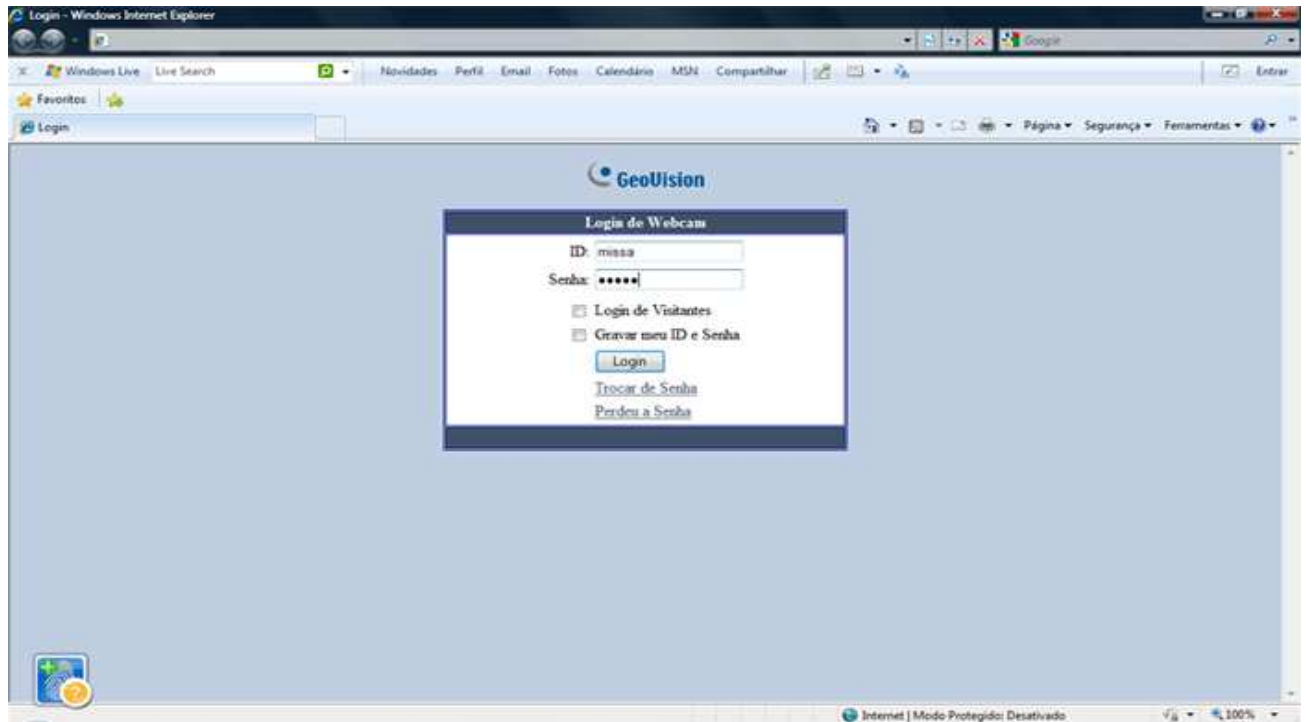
Login - Windows Internet Explorer

Google

Windows Live Live Search Novidades Perfil Email Fotos Calendário MSN Compartilhar Entrar

Favoritos

Login

Página ▾ Segurança ▾ Ferramentas ▾

GeoVision

Login de Webcam

ID: missa

Senha: •••••

Login de Visitantes

Gravar meu ID e Senha

Login

Trocar de Senha

Perdeu a Senha

Internet | Modo Protegido: Desativado

100%